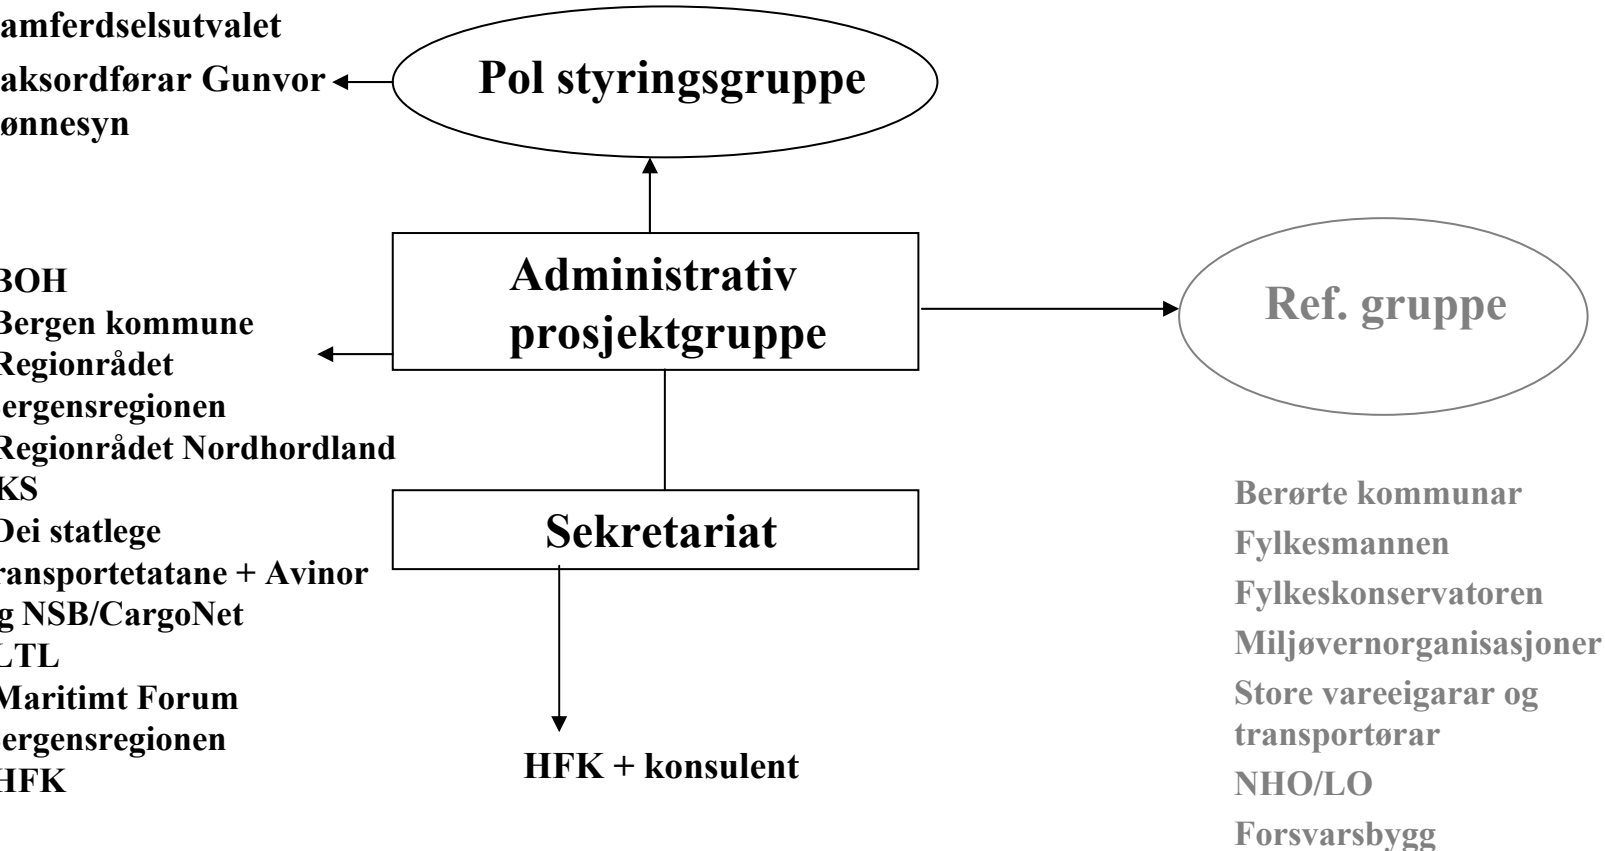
amferdselsutvalet
aksordførar Gunvor
ønnesyn

Pol styringsgruppe

BOH
Bergen kommune
Regionrådet
ergensregionen
Regionrådet Nordhordland
KS
Dei statlege
ransportetatane + Avinor
g NSB/CargoNet
LTL
Maritimt Forum
ergensregionen
HFK

Administrativ prosjektgruppe

Ref. gruppe

Sekretariat

HFK + konsulent

Berørte kommunar
Fylkesmannen
Fylkeskonservatoren
Miljøvernorganisasjoner
Store vareeigarar og transportørar
NHO/LO
Forsvarsbygg